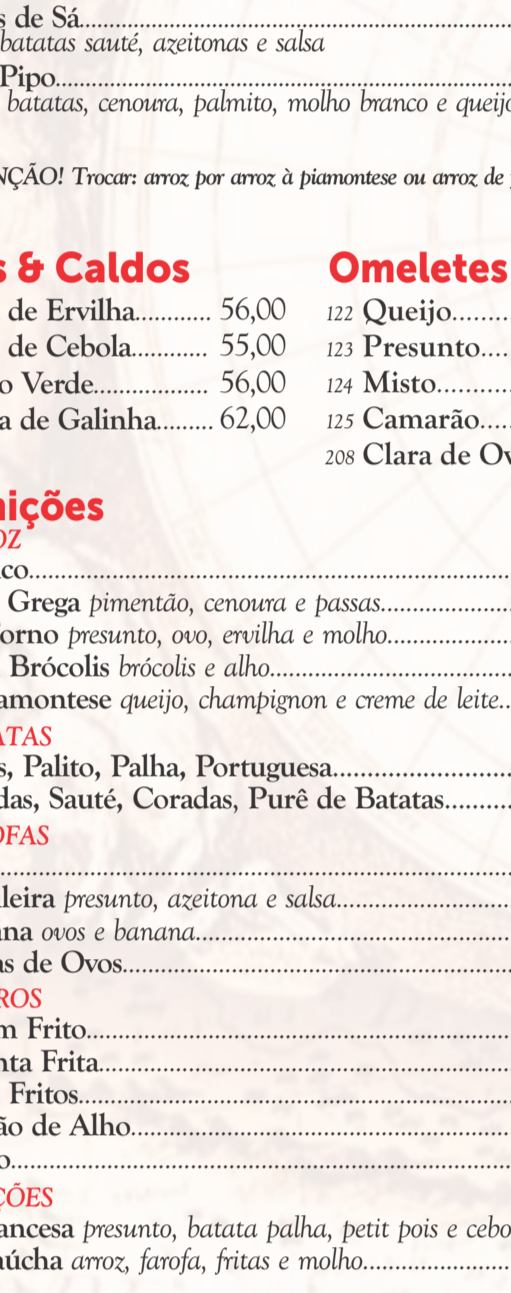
s de Sá.......................................................
batatas sauté, azeitonas e salsa
Pipo.......................................................
batatas, cenoura, palmito, molho branco e queijo

NÇÃO! Trocar: arroz por arroz à piamontese ou arroz de

s & Caldos
de Ervilha........... 56,00
de Cebola........... 55,00
o Verde................. 56,00
a de Galinha......... 62,00

Omeletes
122 Queijo........
123 Presunto....
124 Misto..........
125 Camarão.....
208 Clara de Ov

nições
OZ
co.......................................................
Grega pimentão, cenoura e passas....................
orno presunto, ovo, ervilha e molho...................
Brócolis brócolis e alho......................................
amontese queijo, champignon e creme de leite...
ATAS
s, Palito, Palha, Portuguesa..........................
das, Sauté, Coradas, Purê de Batatas..........
OFAS
.......................................................
leira presunto, azeitona e salsa..........................
na ovos e banana...............................................
as de Ovos..........................................................
ROS
m Frito...............................................................
nta Frita.............................................................
Fritos..................................................................
ão de Alho..........................................................
o.......................................................................
ÇÕES
ancesa presunto, batata palha, petit pois e cebo
aúcha arroz, farofa, fritas e molho......................